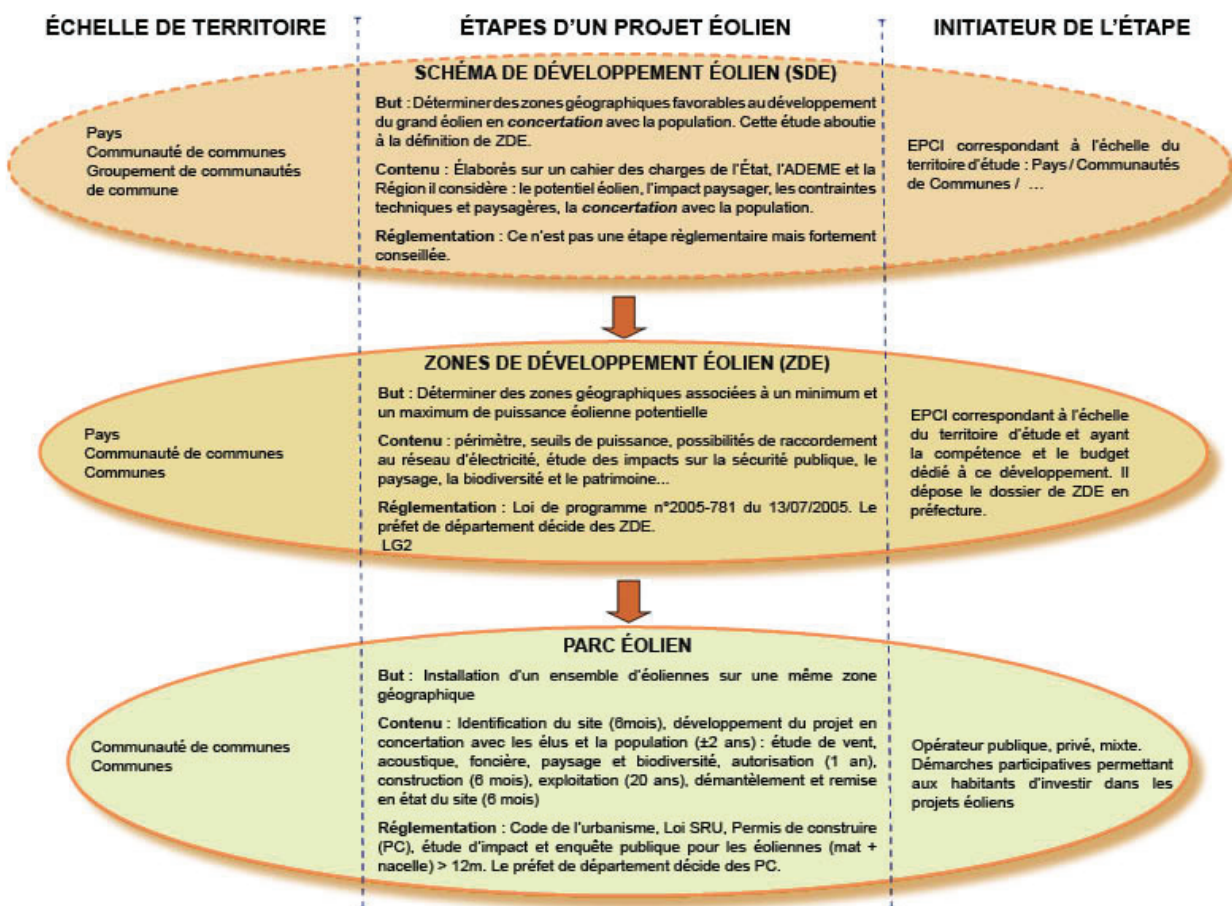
ÉCHELLE DE TERRITOIRE

ÉTAPES D'UN PROJET ÉOLIEN

INITIATEUR DE L'ÉTAPE

SCHÉMA DE DÉVELOPPEMENT ÉOLIEN (SDE)

Pays
Communauté de communes
Groupement de communautés de commune

But : Déterminer des zones géographiques favorables au développement du grand éolien en *concertation* avec la population. Cette étude aboutie à la définition de ZDE.

Contenu : Élaborés sur un cahier des charges de l'État, l'ADEME et la Région il considère : le potentiel éolien, l'impact paysager, les contraintes techniques et paysagères, la *concertation* avec la population.

Réglementation : Ce n'est pas une étape règlementaire mais fortement conseillée.

EPCI correspondant à l'échelle du territoire d'étude : Pays / Communautés de Communes / ...

ZONES DE DÉVELOPPEMENT ÉOLIEN (ZDE)

Pays
Communauté de communes
Communes

But : Déterminer des zones géographiques associées à un minimum et un maximum de puissance éolienne potentielle

Contenu : périmètre, seuils de puissance, possibilités de raccordement au réseau d'électricité, étude des impacts sur la sécurité publique, le paysage, la biodiversité et le patrimoine...

Réglementation : Loi de programme n°2005-781 du 13/07/2005. Le préfet de département décide des ZDE.
LG2

EPCI correspondant à l'échelle du territoire d'étude et ayant la compétence et le budget dédié à ce développement. Il dépose le dossier de ZDE en préfecture.

PARC ÉOLIEN

Communauté de communes
Communes

But : Installation d'un ensemble d'éoliennes sur une même zone géographique

Contenu : Identification du site (6mois), développement du projet en concertation avec les élus et la population (±2 ans) : étude de vent, acoustique, foncière, paysage et biodiversité, autorisation (1 an), construction (6 mois), exploitation (20 ans), démantèlement et remise en état du site (6 mois)

Réglementation : Code de l'urbanisme, Loi SRU, Permis de construire (PC), étude d'impact et enquête publique pour les éoliennes (mat + nacelle) > 12m. Le préfet de département décide des PC.

Opérateur publique, privé, mixte.
Démarches participatives permettant aux habitants d'investir dans les projets éoliens